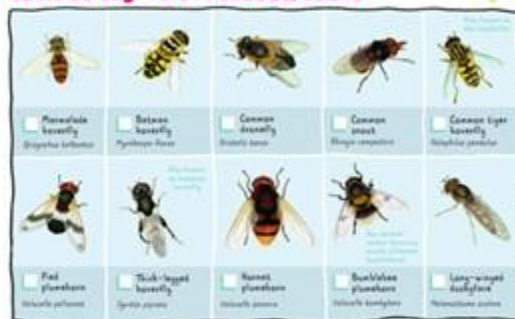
Marmalade hoverfly
Episyrphus balteatus

Batman hoverfly
Myathropa florea

Common drone fly
Eristalis tenax

Common snout
Rhingia campestris

Common tiger hoverfly
Helophilus pendulus

Pied plumehorn
Volucella pellucens

Thick-legged hoverfly
Syritta pipiens

Hornet plumehorn
Volucella zonaria

Bumblebee plumehorn
Volucella bombylans

Long-winged duskyface
Melanostoma scalare